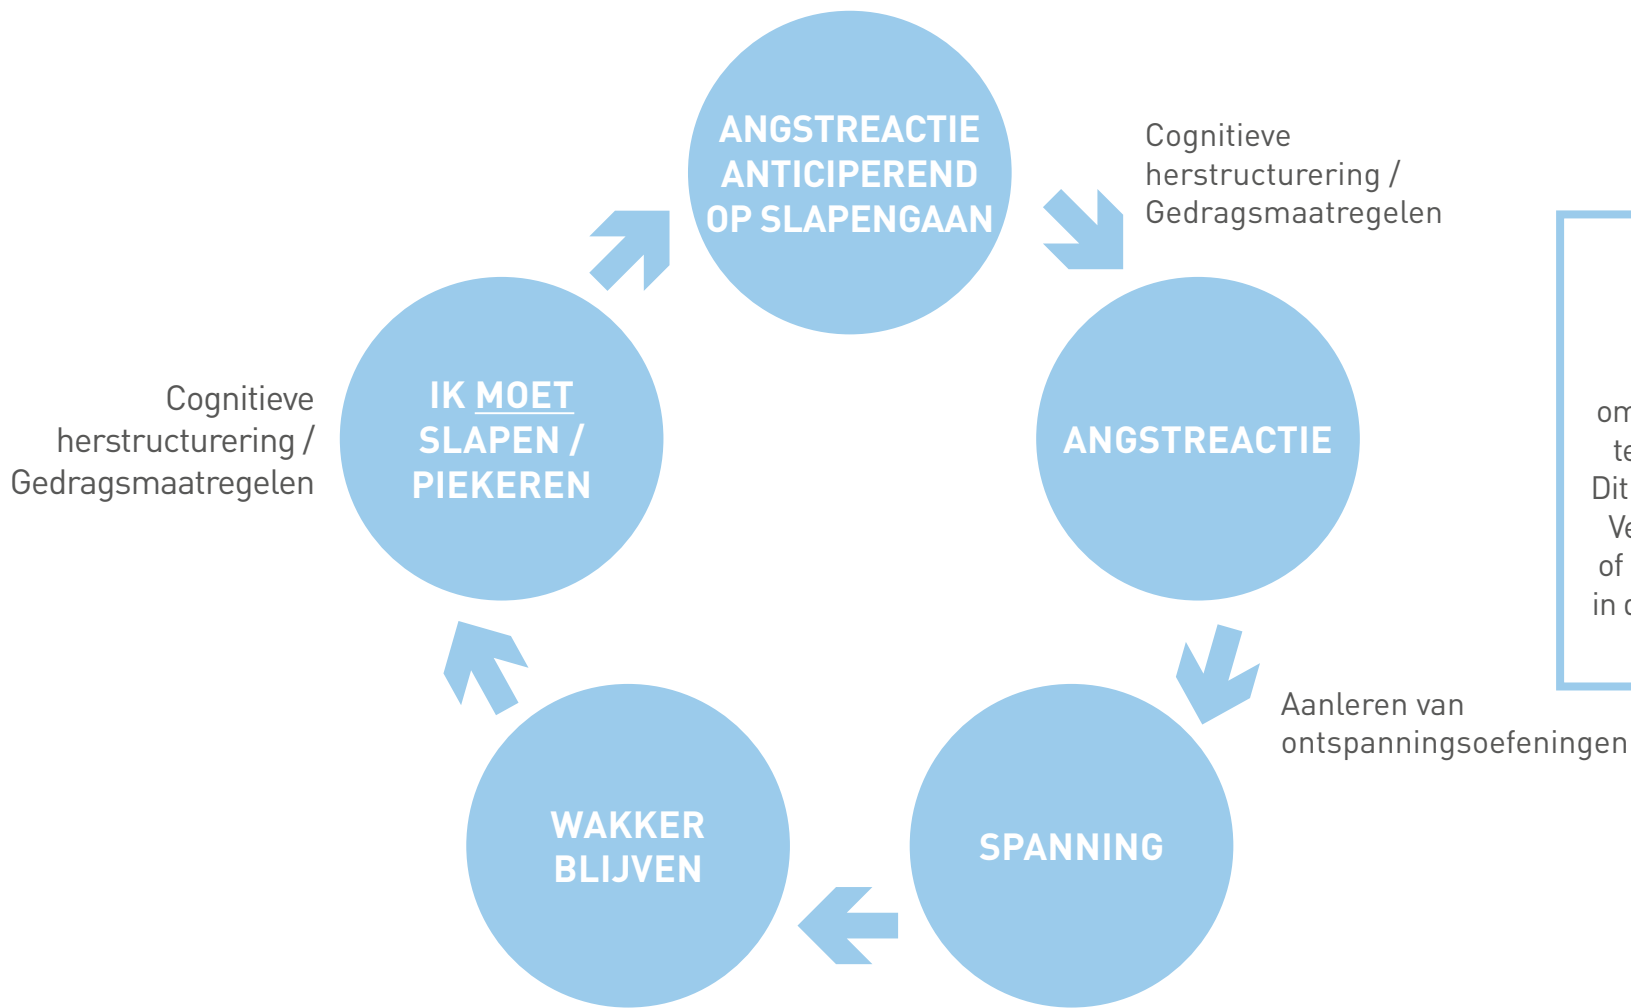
ANGSTREACTIE ANTICIPEREND OP SLAPENGAAN

Cognitieve herstructurering / Gedragsmaatregelen

ANGSTREACTIE

Aanleren van ontspanningsoefeningen

SPANNING

WAKKER BLIJVEN

IK MOET SLAPEN / PIEKEREN

Cognitieve herstructurering / Gedragsmaatregelen

om
te
Dit
Ve
of
in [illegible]